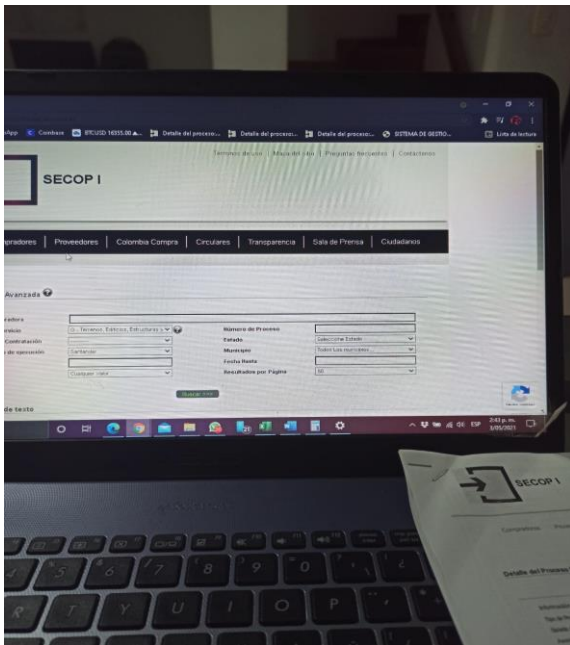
sApp Coinbase BTCUSD 16555.00 Detalle del proceso... Detalle del proceso... Detalle del proceso... SISTEMA DE GESTIO... Lista de lectura

Términos de uso | Mapa del sitio | Preguntas frecuentes | Contáctenos

SECOP I

mpradores | Proveedores | Colombia Compra | Circulares | Transparencia | Sala de Prensa | Ciudadanos

Avanzada

eradora
visión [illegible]
Contratación
de ejecución Santander
Cualquier valor

Número de Proceso
Estado Seleccione Estado
Municipio Todos los municipios
Fecha Hasta
Resultados por Página 50

Buscar

de texto

2:43 p. m. 3/05/2021 ESP

SECOP I

Compradores Prov

Detalle del Proceso

Informació
Tipo de Pr
Estado